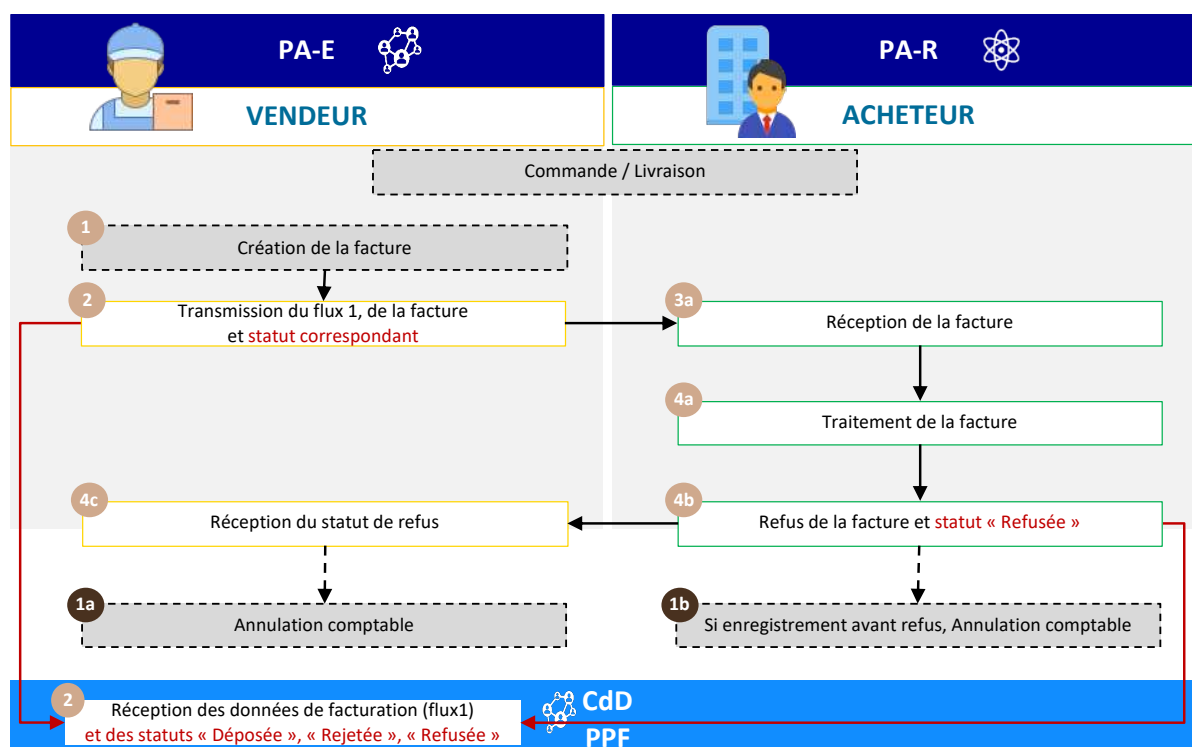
PA-E

VENDEUR

PA-R

ACHETEUR

Commande / Livraison

1
Création de la facture

2
Transmission du flux 1, de la facture et statut correspondant

3a
Réception de la facture

4a
Traitement de la facture

4c
Réception du statut de refus

4b
Refus de la facture et statut « Refusée »

1a
Annulation comptable

1b
Si enregistrement avant refus, Annulation comptable

2
Réception des données de facturation (flux1) et des statuts « Déposée », « Rejetée », « Refusée »

CdD
PPF